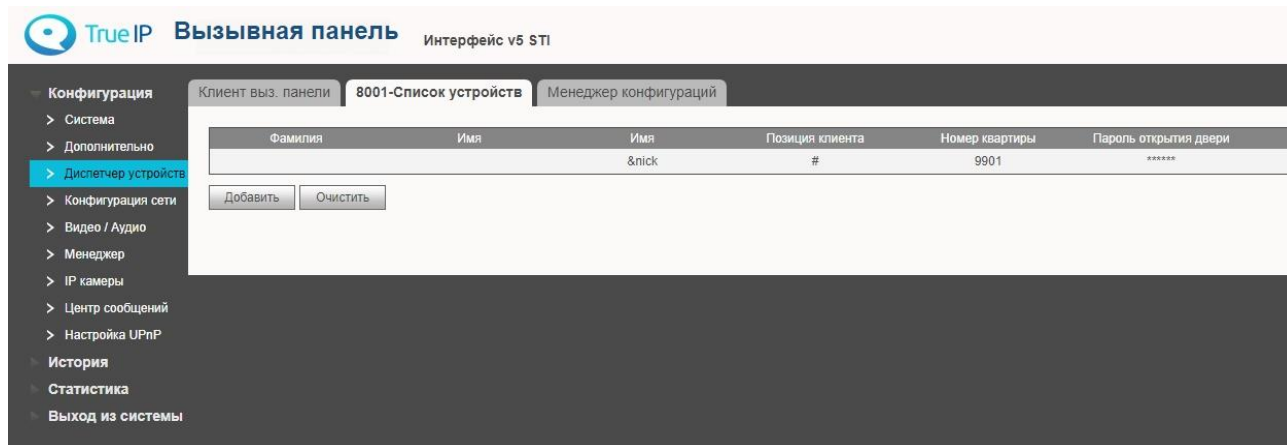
True IP Вызывная панель Интерфейс v5 STI

Конфигурация
> Система
> Дополнительно
> Диспетчер устройств
> Конфигурация сети
> Видео / Аудио
> Менеджер
> IP камеры
> Центр сообщений
> Настройка UPnP
История
Статистика
Выход из системы

Клиент выз. панели | 8001-Список устройств | Менеджер конфигураций

| Фамилия | Имя | Имя | Позиция клиента | Номер квартиры | Пароль открытия двери |
|---|---|---|---|---|---|
| | | &nick | # | 9901 | ****** |

Добавить Очистить